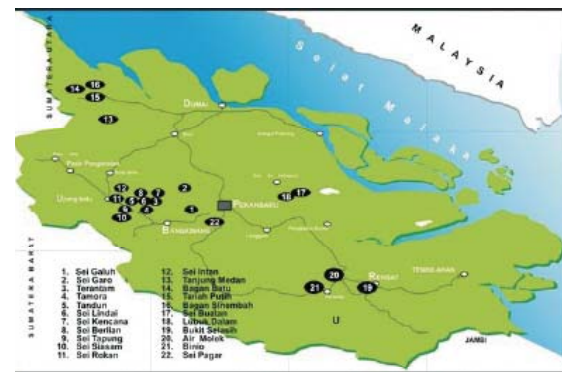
MALAYSIA

Selat Melaka

SUMATERA UTARA

SUMATERA BARAT

DUMAI

PEKANBARU

BANGKINANG

RENGAT

TEMBILAHAN

JAMBI

U

14 16 15 13 12 8 7 2 11 5 6 3 10 9 4 1 22 18 17 20 21 19

1. Sei Galuh
2. Sei Garo
3. Terantam
4. Tamora
5. Tandun
6. Sei Lindai
7. Sei Kencana
8. Sei Berlian
9. Sei Tapung
10. Sei Siasam
11. Sei Rokan

12. Sei Intan
13. Tanjung Medan
14. Bagan Batu
15. Tanah Putih
16. Bagan Sinembah
17. Sei Buatan
18. Lubuk Dalam
19. Bukit Selasih
20. Air Molek
21. Binio
22. Sei Pagar